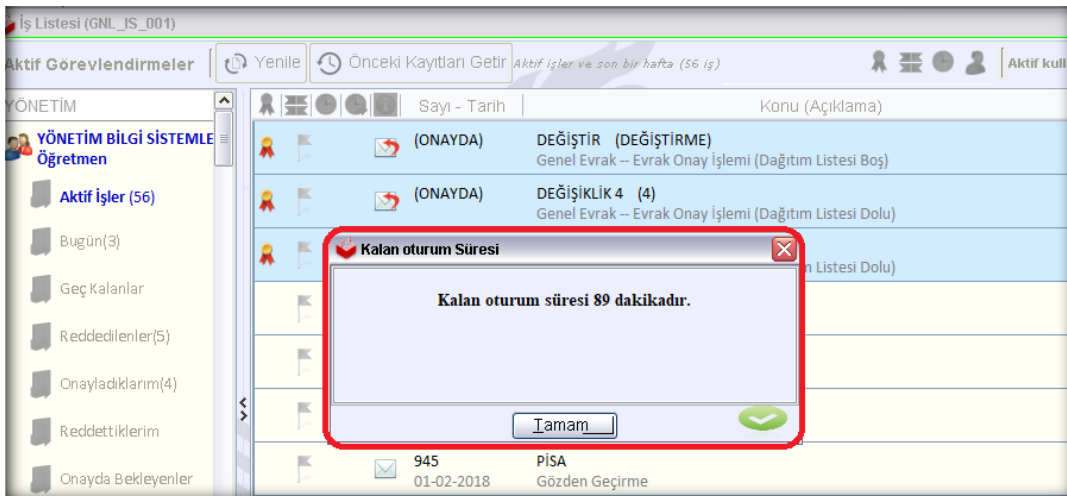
İş Listesi (GNL_IS_001)

Aktif Görevlendirmeler | Yenile | Önceki Kayıtları Getir | Aktif işler ve son bir hafta (56 iş) | Aktif kull

YÖNETİM

YÖNETİM BİLGİ SİSTEMLE
Öğretmen

Aktif İşler (56)

Bugün(3)

Geç Kalanlar

Reddedilenler(5)

Onayladıklarım(4)

Reddettiklerim

Onayda Bekleyenler

Sayı - Tarih | Konu (Açıklama)

(ONAYDA) | DEĞİŞTİR (DEĞİŞTİRME)
Genel Evrak -- Evrak Onay İşlemi (Dağıtım Listesi Boş)

(ONAYDA) | DEĞİŞİKLİK 4 (4)
Genel Evrak -- Evrak Onay İşlemi (Dağıtım Listesi Dolu)

n Listesi Dolu)

Kalan oturum Süresi

Kalan oturum süresi 89 dakikadır.

Tamam

945
01-02-2018 | PİSA
Gözden Geçirme